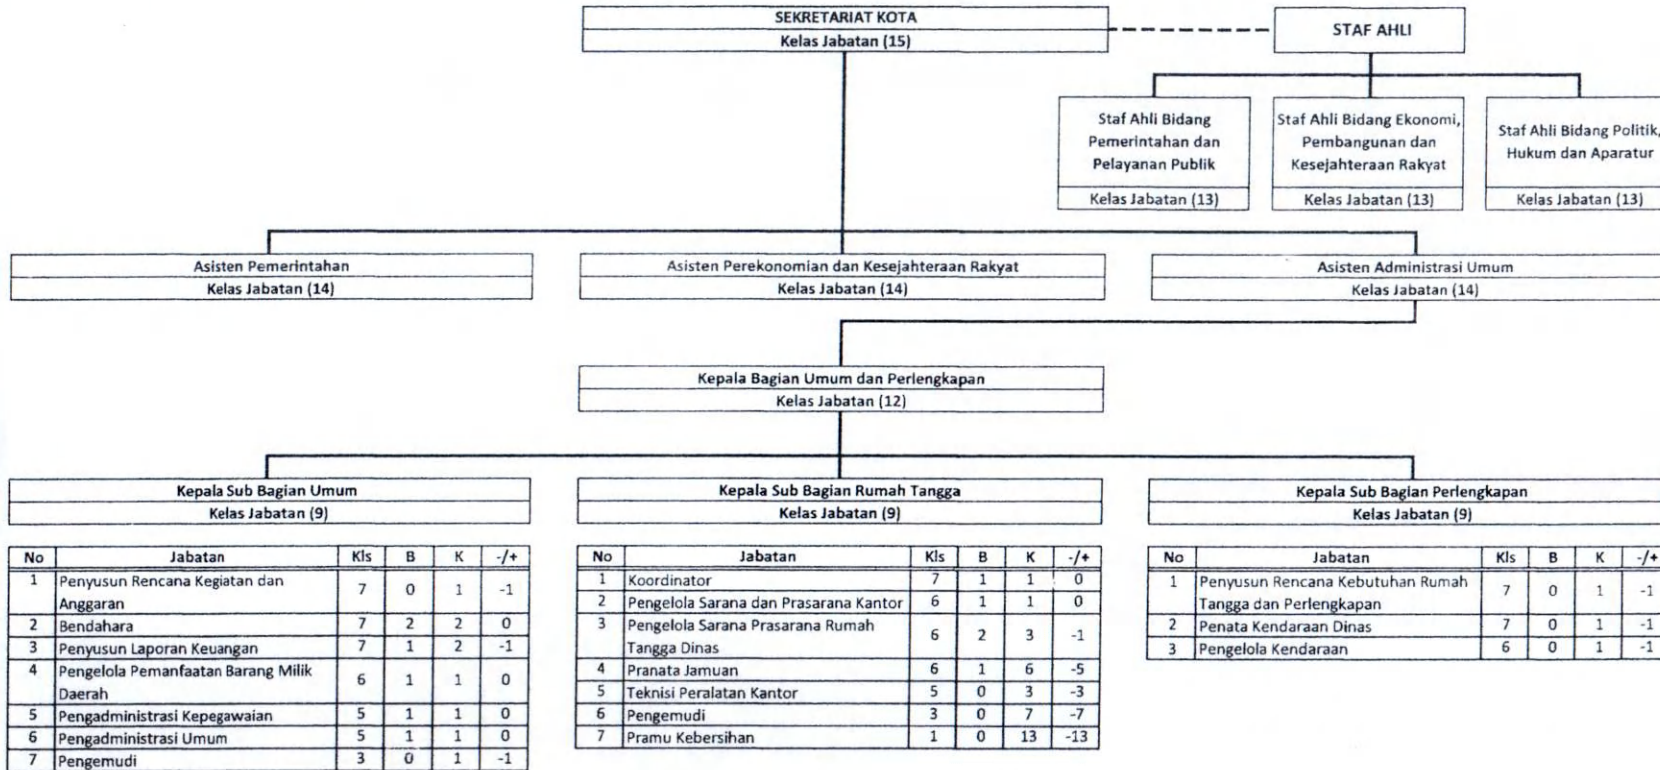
SEKRETARIAT KOTA
Kelas Jabatan (15)

STAF AHLI

Staf Ahli Bidang Pemerintahan dan Pelayanan Publik
Kelas Jabatan (13)

Staf Ahli Bidang Ekonomi, Pembangunan dan Kesejahteraan Rakyat
Kelas Jabatan (13)

Staf Ahli Bidang Politik, Hukum dan Aparatur
Kelas Jabatan (13)

Asisten Pemerintahan
Kelas Jabatan (14)

Asisten Perekonomian dan Kesejahteraan Rakyat
Kelas Jabatan (14)

Asisten Administrasi Umum
Kelas Jabatan (14)

Kepala Bagian Umum dan Perlengkapan
Kelas Jabatan (12)

Kepala Sub Bagian Umum
Kelas Jabatan (9)

| No | Jabatan | Kls | B | K | -/+ |
|---|---|---|---|---|---|
| 1 | Penyusun Rencana Kegiatan dan Anggaran | 7 | 0 | 1 | -1 |
| 2 | Bendahara | 7 | 2 | 2 | 0 |
| 3 | Penyusun Laporan Keuangan | 7 | 1 | 2 | -1 |
| 4 | Pengelola Pemanfaatan Barang Milik Daerah | 6 | 1 | 1 | 0 |
| 5 | Pengadministrasi Kepegawaian | 5 | 1 | 1 | 0 |
| 6 | Pengadministrasi Umum | 5 | 1 | 1 | 0 |
| 7 | Pengemudi | 3 | 0 | 1 | -1 |

Kepala Sub Bagian Rumah Tangga
Kelas Jabatan (9)

| No | Jabatan | Kls | B | K | -/+ |
|---|---|---|---|---|---|
| 1 | Koordinator | 7 | 1 | 1 | 0 |
| 2 | Pengelola Sarana dan Prasarana Kantor | 6 | 1 | 1 | 0 |
| 3 | Pengelola Sarana Prasarana Rumah Tangga Dinas | 6 | 2 | 3 | -1 |
| 4 | Pranata Jamuan | 6 | 1 | 6 | -5 |
| 5 | Teknisi Peralatan Kantor | 5 | 0 | 3 | -3 |
| 6 | Pengemudi | 3 | 0 | 7 | -7 |
| 7 | Pramu Kebersihan | 1 | 0 | 13 | -13 |

Kepala Sub Bagian Perlengkapan
Kelas Jabatan (9)

| No | Jabatan | Kls | B | K | -/+ |
|---|---|---|---|---|---|
| 1 | Penyusun Rencana Kebutuhan Rumah Tangga dan Perlengkapan | 7 | 0 | 1 | -1 |
| 2 | Penata Kendaraan Dinas | 7 | 0 | 1 | -1 |
| 3 | Pengelola Kendaraan | 6 | 0 | 1 | -1 |